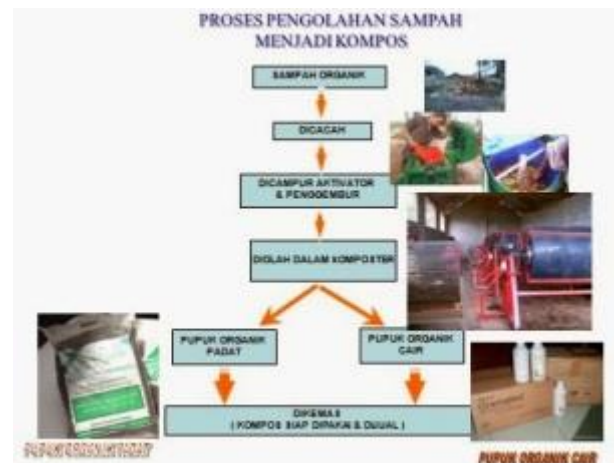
PROSES PENGOLAHAN SAMPAH MENJADI KOMPOS

SAMPAH ORGANIK

DICACAH

DICAMPUR AKTIVATOR & PENGGEMBUR

DIOLAH DALAM KOMPOSTER

PUPUK ORGANIK PADAT

PUPUK ORGANIK CAIR

DIKEMAS
( KOMPOS SIAP DIPAKAI & DIJUAL )

PUPUK ORGANIK PADAT

PUPUK ORGANIK CAIR